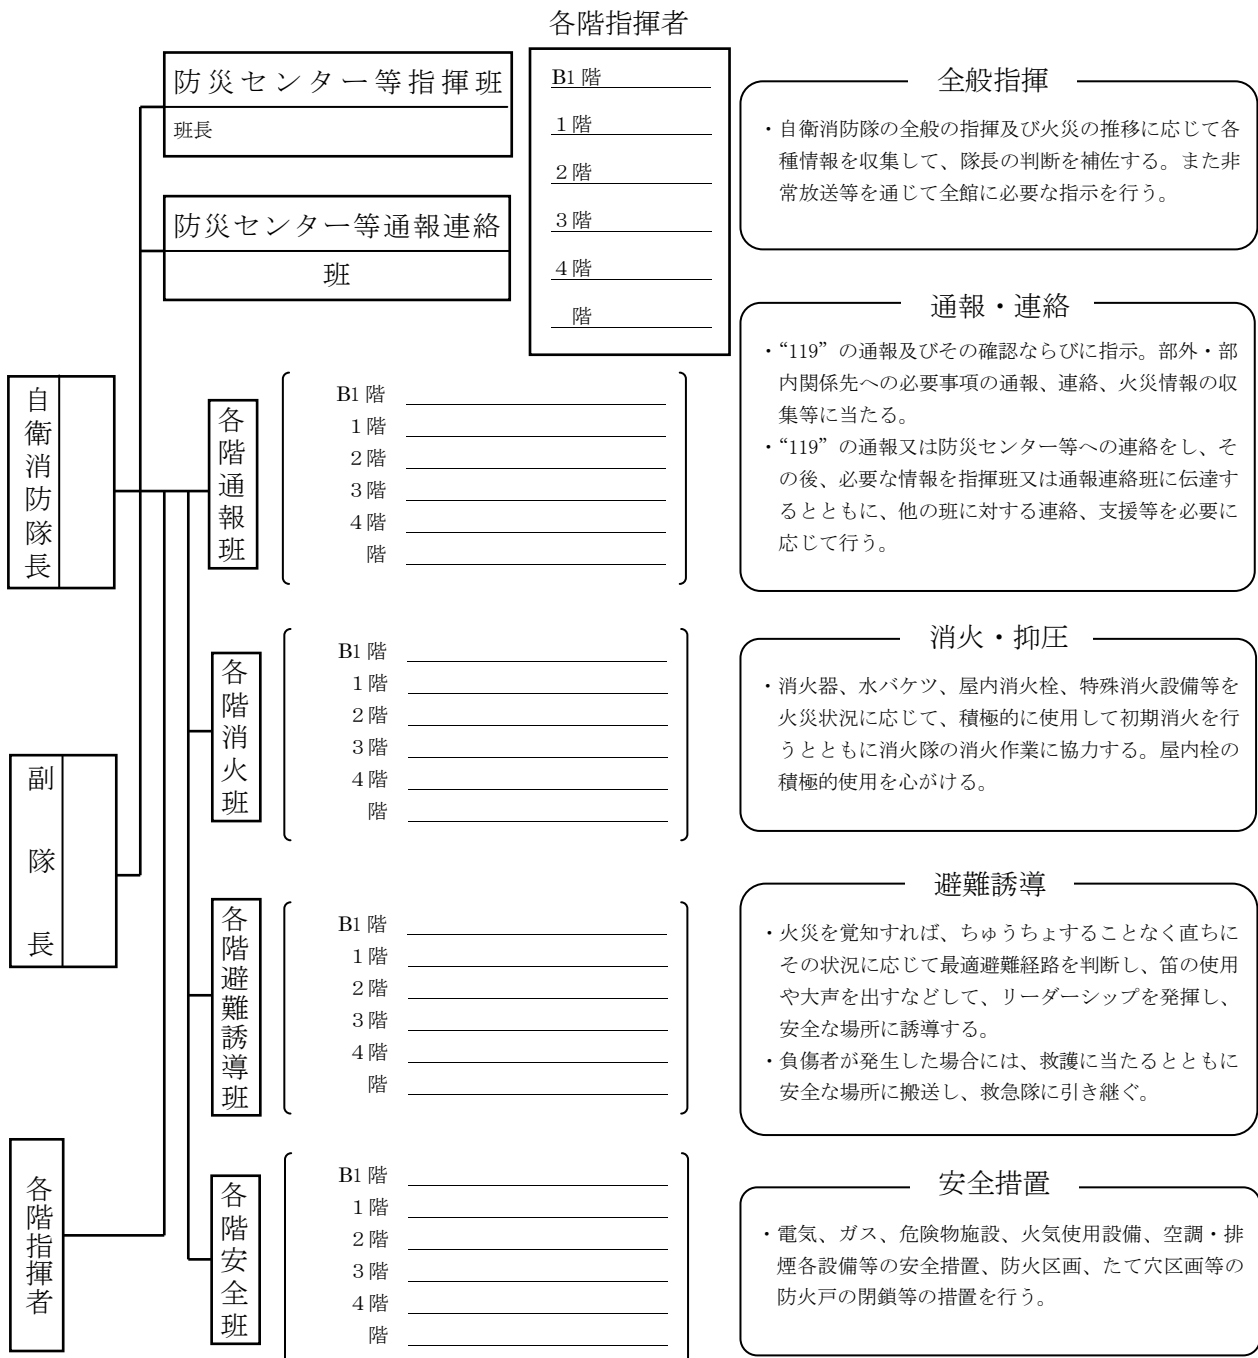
各階指揮者

防災センター等指揮班
班長

防災センター等通報連絡班

B1階
1階
2階
3階
4階
階

全般指揮
・自衛消防隊の全般の指揮及び火災の推移に応じて各種情報を収集して、隊長の判断を補佐する。また非常放送等を通じて全館に必要な指示を行う。

通報・連絡
・"119"の通報及びその確認ならびに指示。部外・部内関係先への必要事項の通報、連絡、火災情報の収集等に当たる。
・"119"の通報又は防災センター等への連絡をし、その後、必要な情報を指揮班又は通報連絡班に伝達するとともに、他の班に対する連絡、支援等を必要に応じて行う。

自衛消防隊長

各階通報班
B1階
1階
2階
3階
4階
階

消火・抑圧
・消火器、水バケツ、屋内消火栓、特殊消火設備等を火災状況に応じて、積極的に使用して初期消火を行うとともに消火隊の消火作業に協力する。屋内栓の積極的使用を心がける。

各階消火班
B1階
1階
2階
3階
4階
階

副隊長

避難誘導
・火災を覚知すれば、ちゅうちょすることなく直ちにその状況に応じて最適避難経路を判断し、笛の使用や大声を出すなどして、リーダーシップを発揮し、安全な場所に誘導する。
・負傷者が発生した場合には、救護に当たるとともに安全な場所に搬送し、救急隊に引き継ぐ。

各階避難誘導班
B1階
1階
2階
3階
4階
階

各階指揮者

各階安全班
B1階
1階
2階
3階
4階
階

安全措置
・電気、ガス、危険物施設、火気使用設備、空調・排煙各設備等の安全措置、防火区画、たて穴区画等の防火戸の閉鎖等の措置を行う。